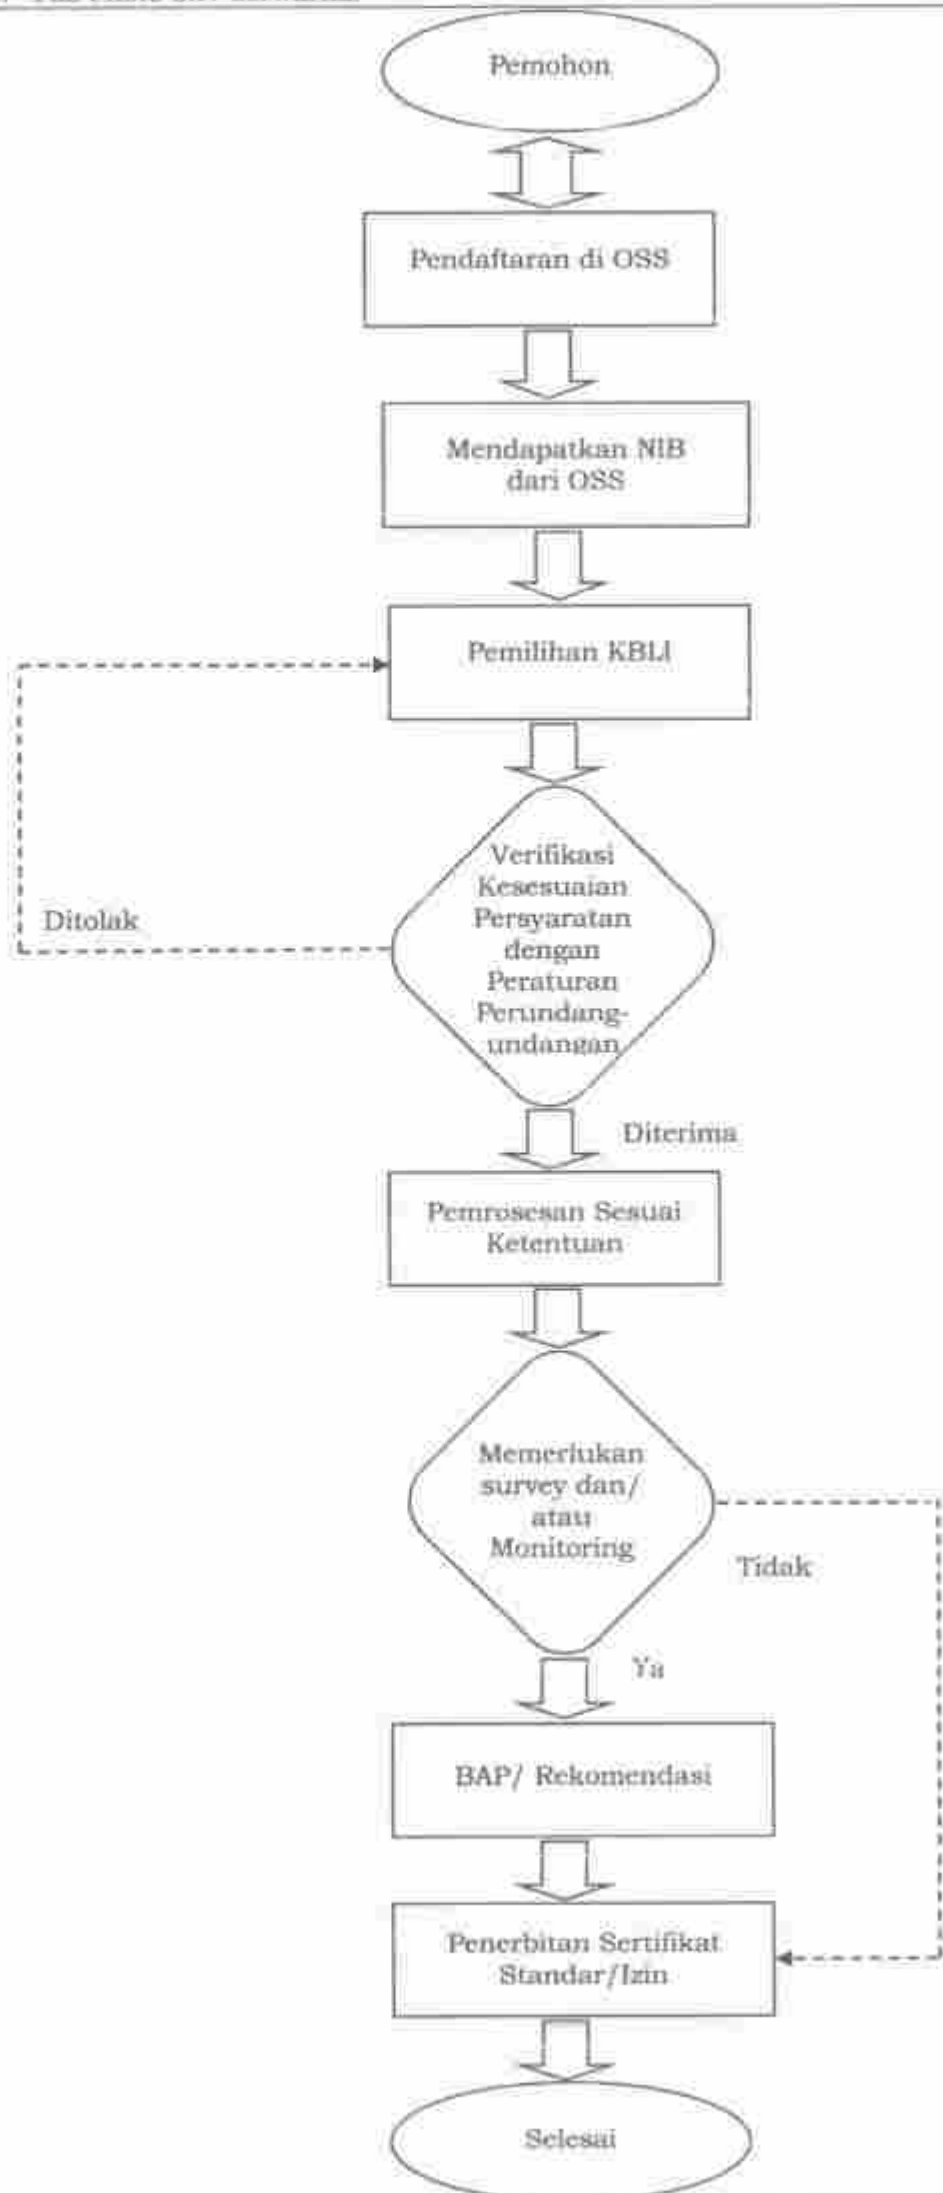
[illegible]

Pemohon

Pendaftaran di OSS

Mendapatkan NIB dari OSS

Pemilihan KBLI

Verifikasi Kesesuaian Persyaratan dengan Peraturan Perundang-undangan

Ditolak

Diterima

Pemrosesan Sesuai Ketentuan

Memerlukan survey dan/ atau Monitoring

Tidak

Ya

BAP/ Rekomendasi

Penerbitan Sertifikat Standar/Izin

Selesai